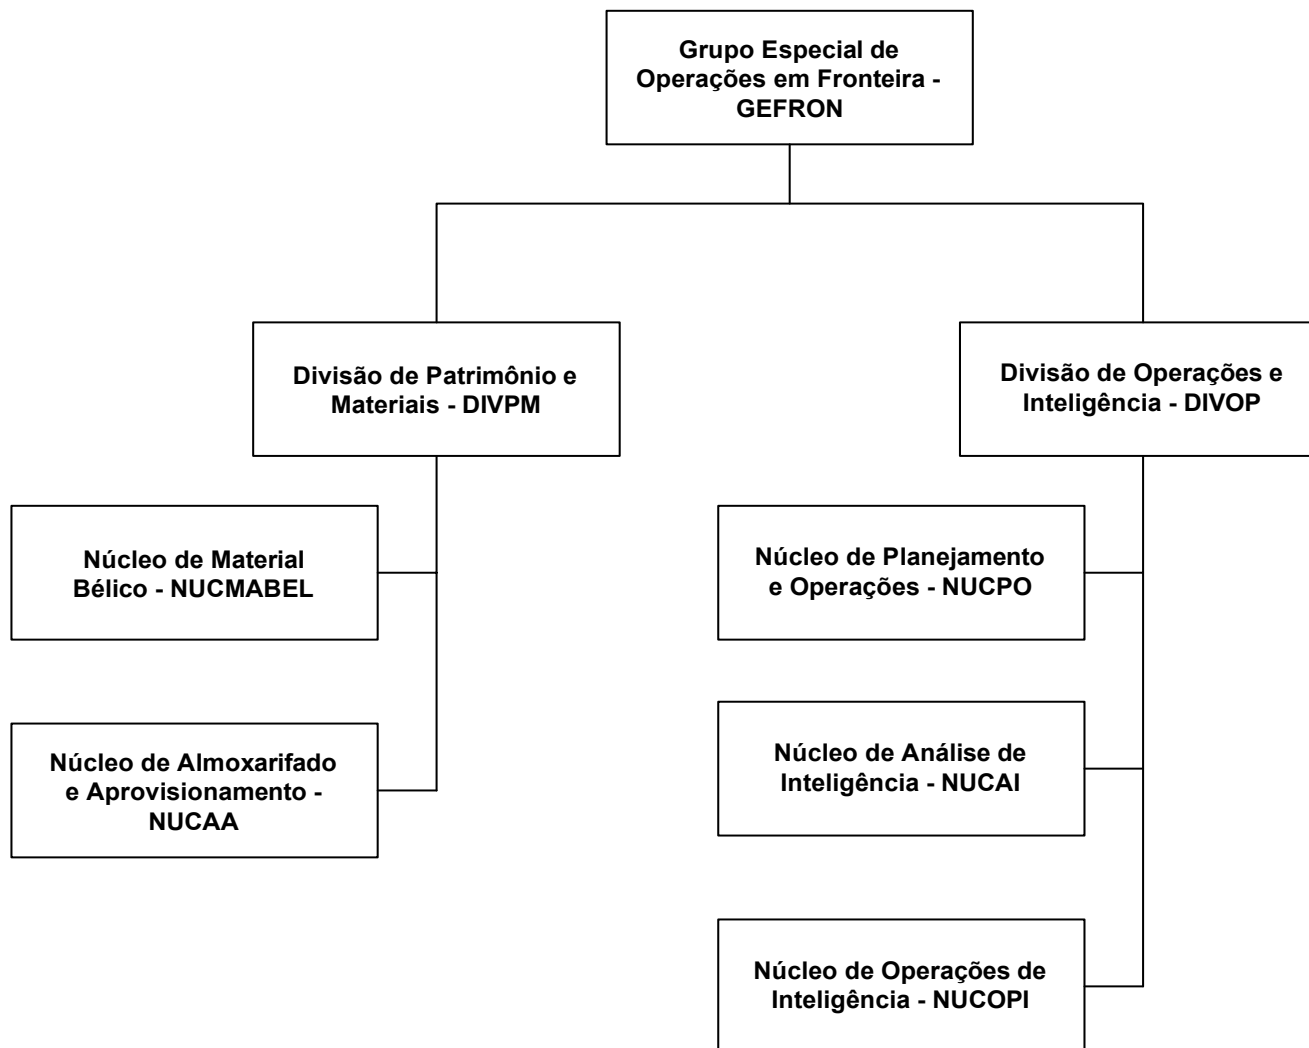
Grupo Especial de Operações em Fronteira - GEFRON

Divisão de Patrimônio e Materiais - DIVPM

Divisão de Operações e Inteligência - DIVOP

Núcleo de Material Bélico - NUCMABEL

Núcleo de Almoxarifado e Aprovisionamento - NUCAA

Núcleo de Planejamento e Operações - NUCPO

Núcleo de Análise de Inteligência - NUCAI

Núcleo de Operações de Inteligência - NUCOPI